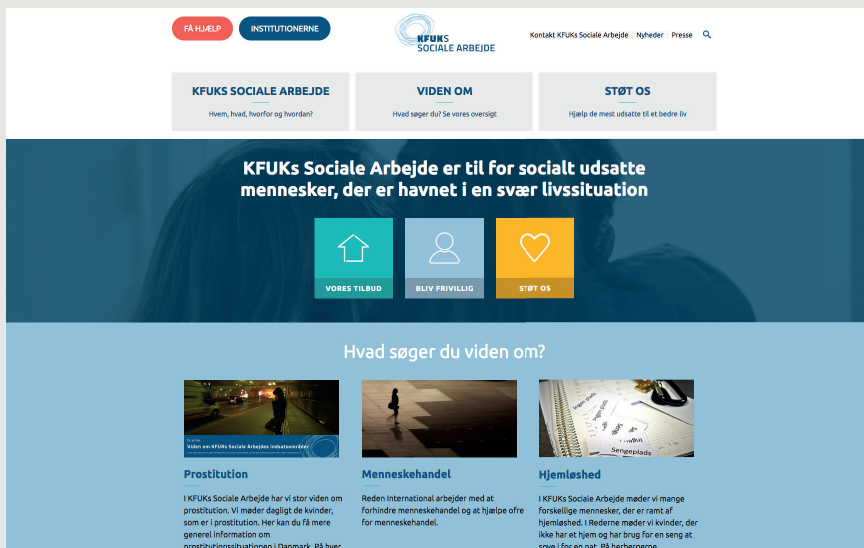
FÅ HJÆLP

INSTITUTIONERNE

KFUKs SOCIALE ARBEJDE

Kontakt KFUKs Sociale Arbejde | Nyheder | Presse

KFUKS SOCIALE ARBEJDE
Hvem, hvad, hvorfor og hvordan?

VIDEN OM
Hvad søger du? Se vores oversigt

STØT OS
Hjælp de mest udsatte til et bedre liv

KFUKs Sociale Arbejde er til for socialt udsatte mennesker, der er havnet i en svær livssituation

VORES TILBUD

BLIV FRIVILLIG

STØT OS

Hvad søger du viden om?

Viden om KFUKs Sociale Arbejdes indsatsområder

Sengeplads

Prostitution

I KFUKs Sociale Arbejde har vi stor viden om prostitution. Vi møder dagligt de kvinder, som er i prostitution. Her kan du få mere generel information om prostitutionssituationen i Danmark. På hver

Menneskehandel

Reden International arbejder med at forhindre menneskehandel og at hjælpe ofre for menneskehandel.

Hjemløshed

I KFUKs Sociale Arbejde møder vi mange forskellige mennesker, der er ramt af hjemløshed. I Rederne møder vi kvinder, der ikke har et hjem og har brug for en seng at sove i for en nat. På herbergerne